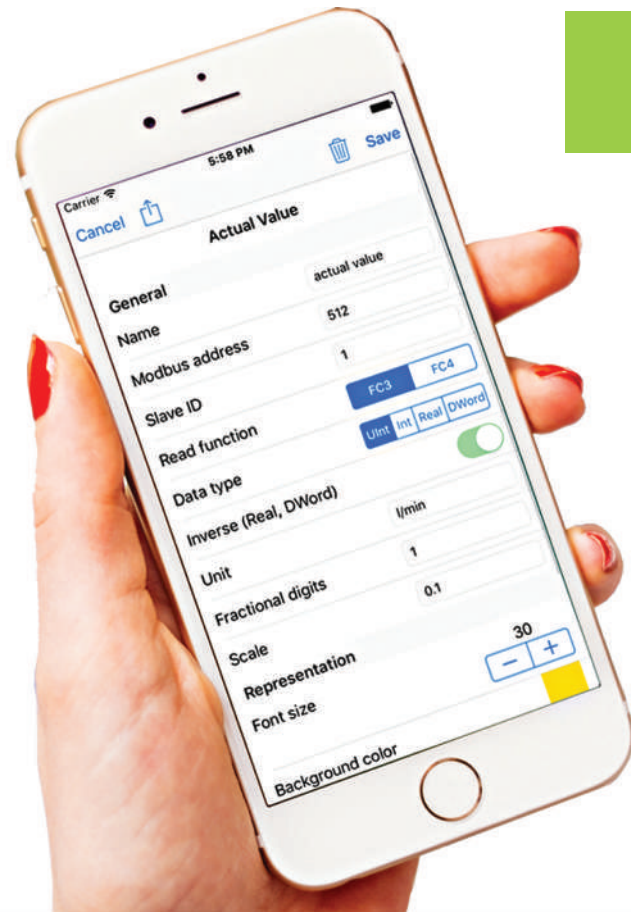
Carrier
5:58 PM
Cancel
Save
Actual Value
General
Name
actual value
Modbus address
512
Slave ID
1
Read function
FC3
FC4
Data type
UInt
Int
Real
DWord
Inverse (Real, DWord)
Unit
l/min
Fractional digits
1
Scale
0.1
Representation
Font size
30
−
+
Background color